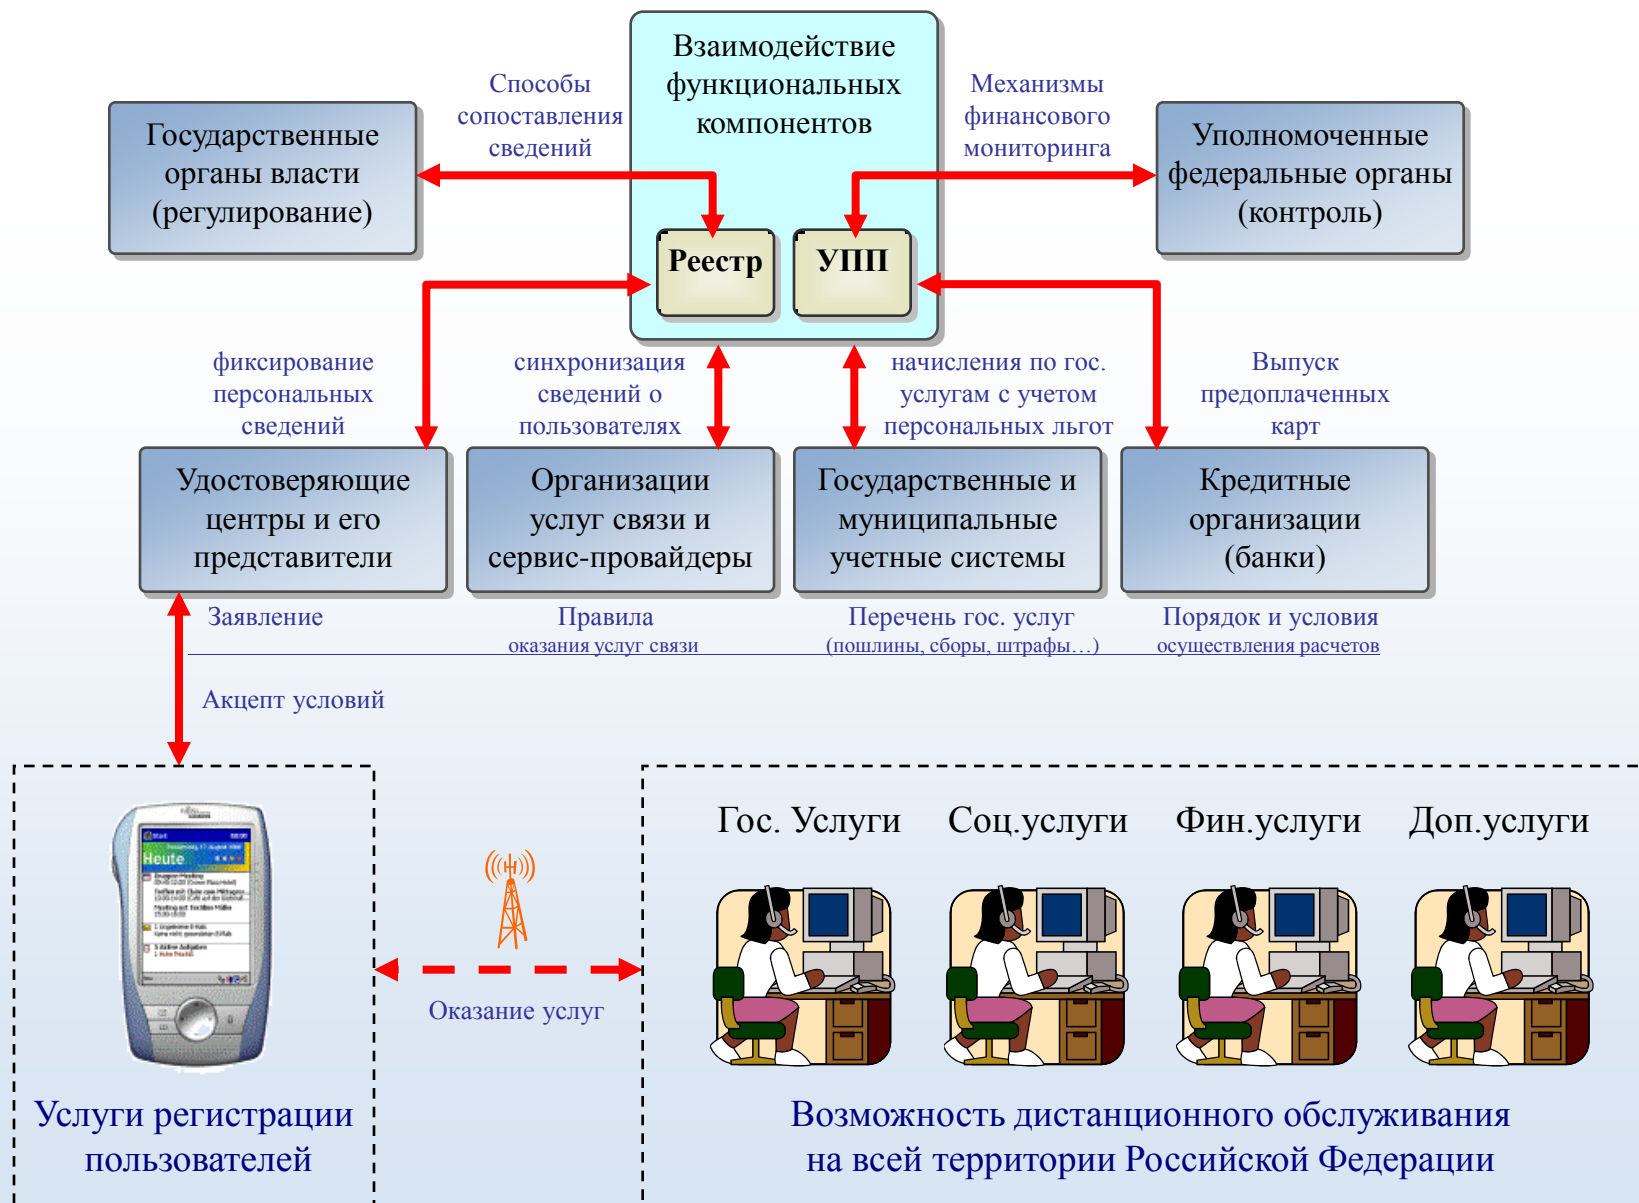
Взаимодействие функциональных компонентов

Способы сопоставления сведений

Механизмы финансового мониторинга

Государственные органы власти (регулирование)

Реестр

УПП

Уполномоченные федеральные органы (контроль)

фиксирование персональных сведений

синхронизация сведений о пользователях

начисления по гос. услугам с учетом персональных льгот

Выпуск предоплаченных карт

Удостоверяющие центры и его представители

Организации услуг связи и сервис-провайдеры

Государственные и муниципальные учетные системы

Кредитные организации (банки)

Заявление

Правила оказания услуг связи

Перечень гос. услуг (пошлины, сборы, штрафы…)

Порядок и условия осуществления расчетов

Акцепт условий

Heute

Оказание услуг

Гос. Услуги

Соц.услуги

Фин.услуги

Доп.услуги

Услуги регистрации пользователей

Возможность дистанционного обслуживания на всей территории Российской Федерации